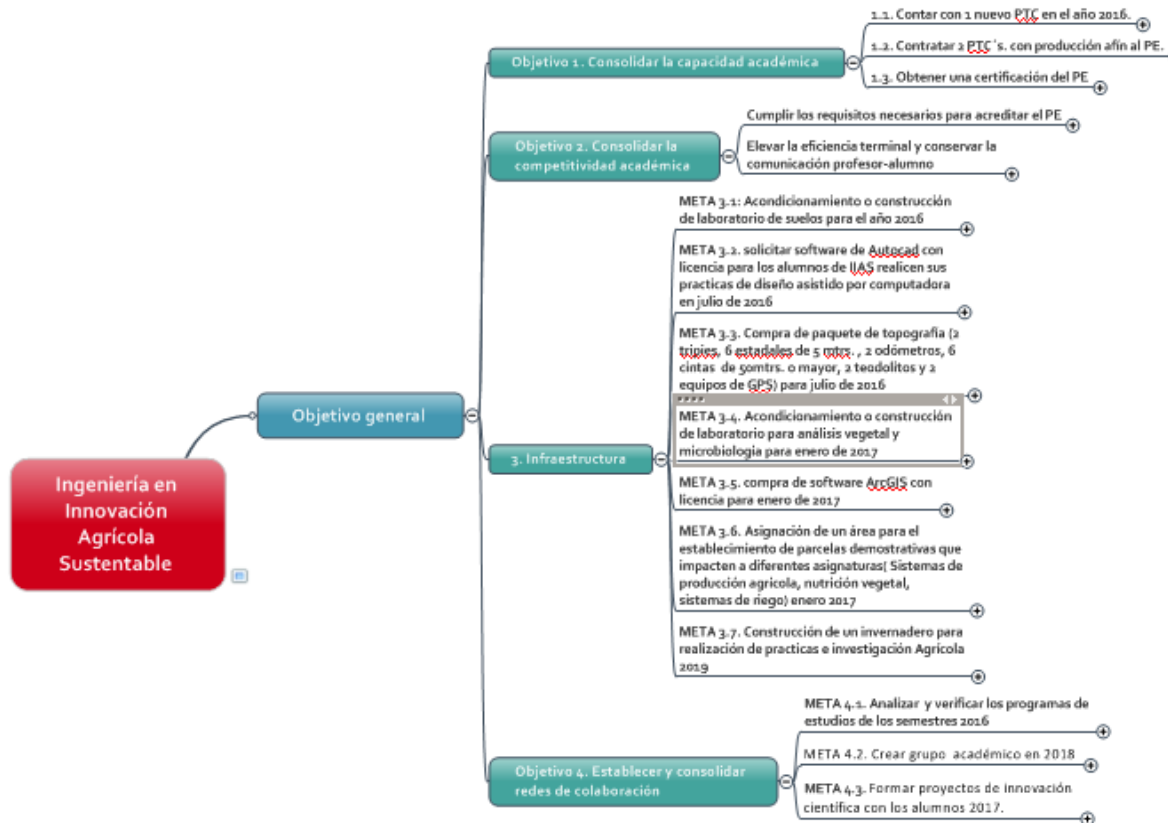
Ingeniería en Innovación Agrícola Sustentable

Objetivo general

Objetivo 1. Consolidar la capacidad académica

1.1. Contar con 1 nuevo PTC en el año 2016.

1.2. Contratar 2 PTC´s. con producción afín al PE.

1.3. Obtener una certificación del PE

Objetivo 2. Consolidar la competitividad académica

Cumplir los requisitos necesarios para acreditar el PE

Elevar la eficiencia terminal y conservar la comunicación profesor-alumno

3. Infraestructura

META 3.1: Acondicionamiento o construcción de laboratorio de suelos para el año 2016

META 3.2. solicitar software de Autocad con licencia para los alumnos de IIAS realicen sus practicas de diseño asistido por computadora en julio de 2016

META 3.3. Compra de paquete de topografía (2 tripies, 6 estadales de 5 mtrs. , 2 odómetros, 6 cintas de 50mtrs. o mayor, 2 teodolitos y 2 equipos de GPS) para julio de 2016

META 3.4. Acondicionamiento o construcción de laboratorio para análisis vegetal y microbiologia para enero de 2017

META 3.5. compra de software ArcGIS con licencia para enero de 2017

META 3.6. Asignación de un área para el establecimiento de parcelas demostrativas que impacten a diferentes asignaturas( Sistemas de producción agricola, nutrición vegetal, sistemas de riego) enero 2017

META 3.7. Construcción de un invernadero para realización de practicas e investigación Agrícola 2019

Objetivo 4. Establecer y consolidar redes de colaboración

META 4.1. Analizar y verificar los programas de estudios de los semestres 2016

META 4.2. Crear grupo académico en 2018

META 4.3. Formar proyectos de innovación científica con los alumnos 2017.